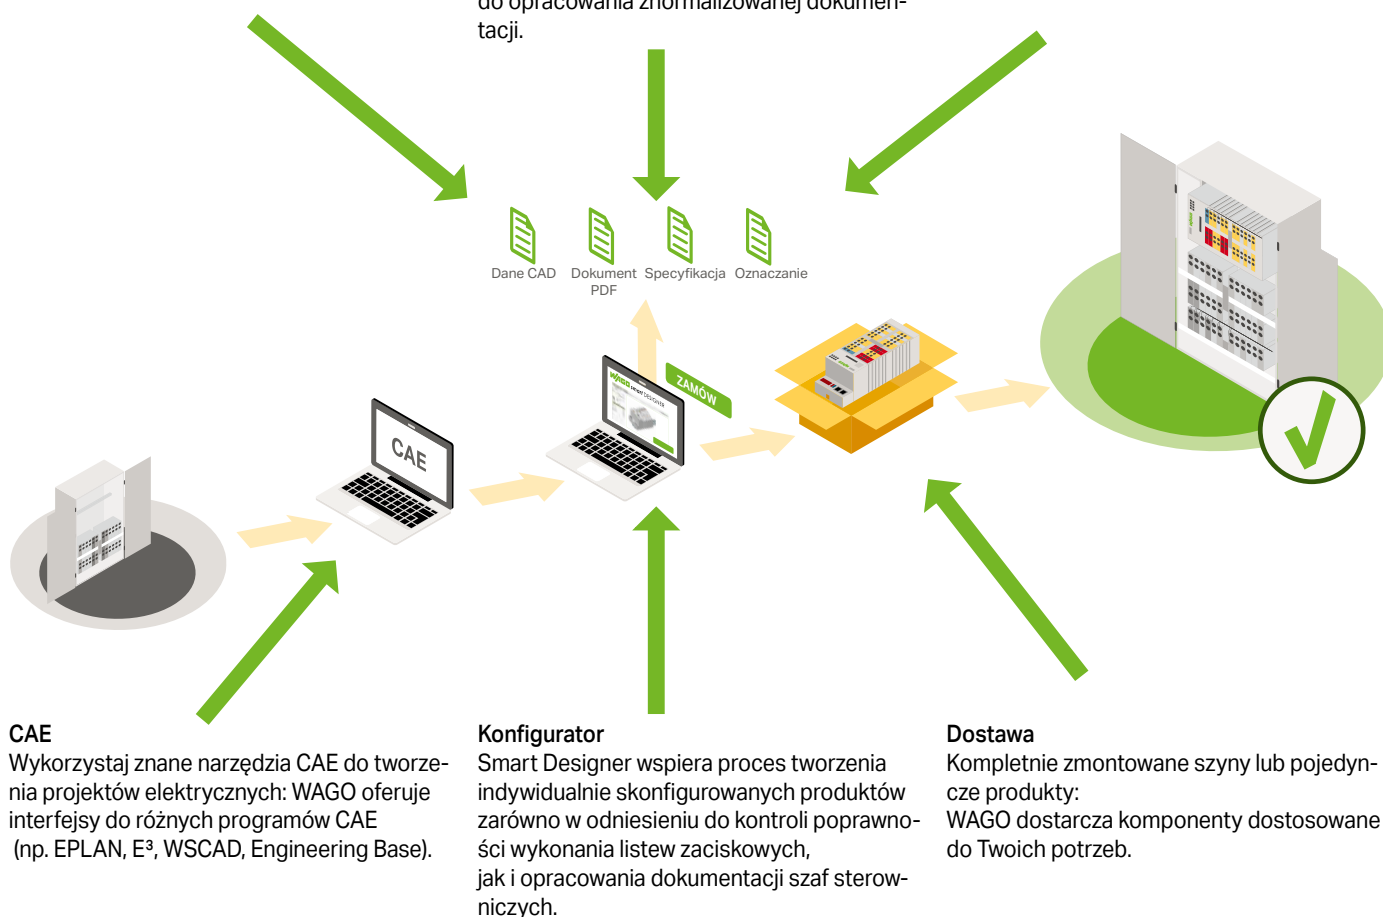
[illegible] tacji.

Dane CAD

Dokument PDF

Specyfikacja

Oznaczanie

CAE

ZAMÓW

CAE
Wykorzystaj znane narzędzia CAE do tworzenia projektów elektrycznych: WAGO oferuje interfejsy do różnych programów CAE (np. EPLAN, E³, WSCAD, Engineering Base).

Konfigurator
Smart Designer wspiera proces tworzenia indywidualnie skonfigurowanych produktów zarówno w odniesieniu do kontroli poprawności wykonania listew zaciskowych, jak i opracowania dokumentacji szaf sterowniczych.

Dostawa
Kompletnie zmontowane szyny lub pojedyncze produkty:
WAGO dostarcza komponenty dostosowane do Twoich potrzeb.